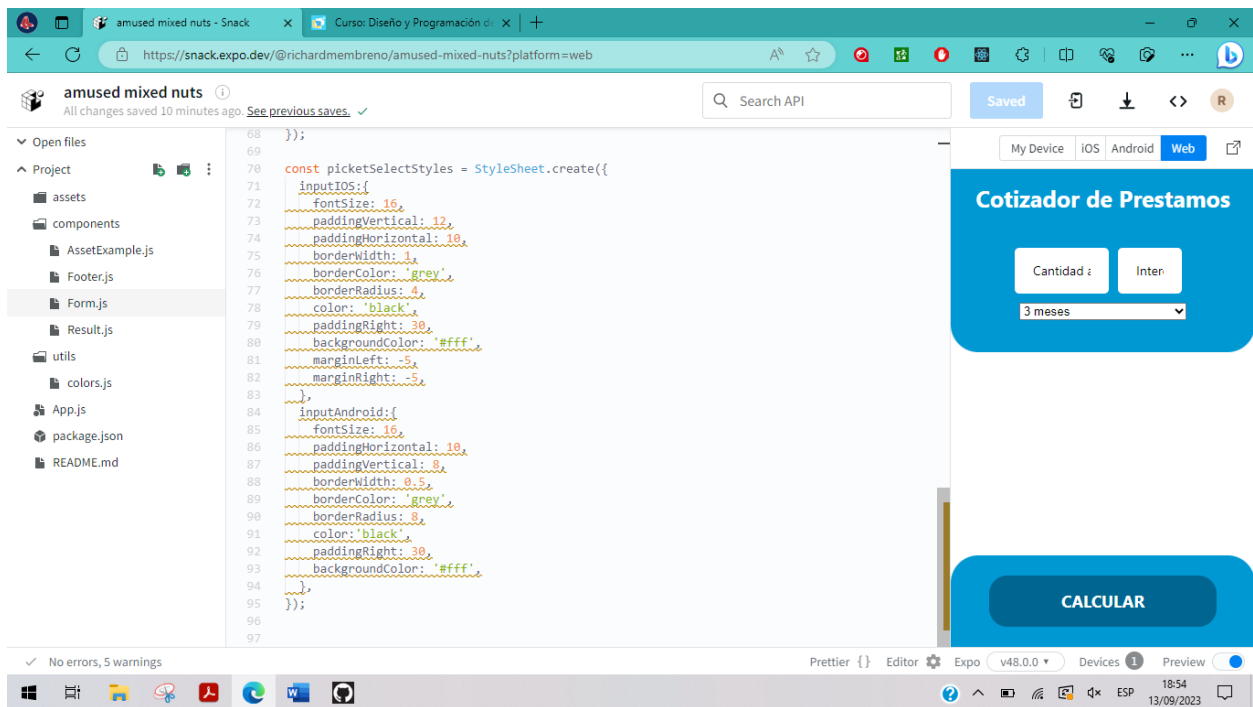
amused mixed nuts - Snack
Curso: Diseño y Programación d
https://snack.expo.dev/@richardmembreno/amused-mixed-nuts?platform=web

amused mixed nuts
All changes saved 10 minutes ago. See previous saves.
Search API
Saved

Open files
Project
assets
components
AssetExample.js
Footer.js
Form.js
Result.js
utils
colors.js
App.js
package.json
README.md

68 });
69
70 const picketSelectStyles = StyleSheet.create({
71 inputIOS:{
72 fontSize: 16,
73 paddingVertical: 12,
74 paddingHorizontal: 10,
75 borderWidth: 1,
76 borderColor: 'grey',
77 borderRadius: 4,
78 color: 'black',
79 paddingRight: 30,
80 backgroundColor: '#fff',
81 marginLeft: -5,
82 marginRight: -5,
83 },
84 inputAndroid:{
85 fontSize: 16,
86 paddingHorizontal: 10,
87 paddingVertical: 8,
88 borderWidth: 0.5,
89 borderColor: 'grey',
90 borderRadius: 8,
91 color:'black',
92 paddingRight: 30,
93 backgroundColor: '#fff',
94 },
95 });
96
97

My Device iOS Android Web
Cotizador de Prestamos
Cantidad a
Inter
3 meses
CALCULAR

No errors, 5 warnings
Prettier {} Editor Expo v48.0.0 Devices 1 Preview

ESP 18:54 13/09/2023